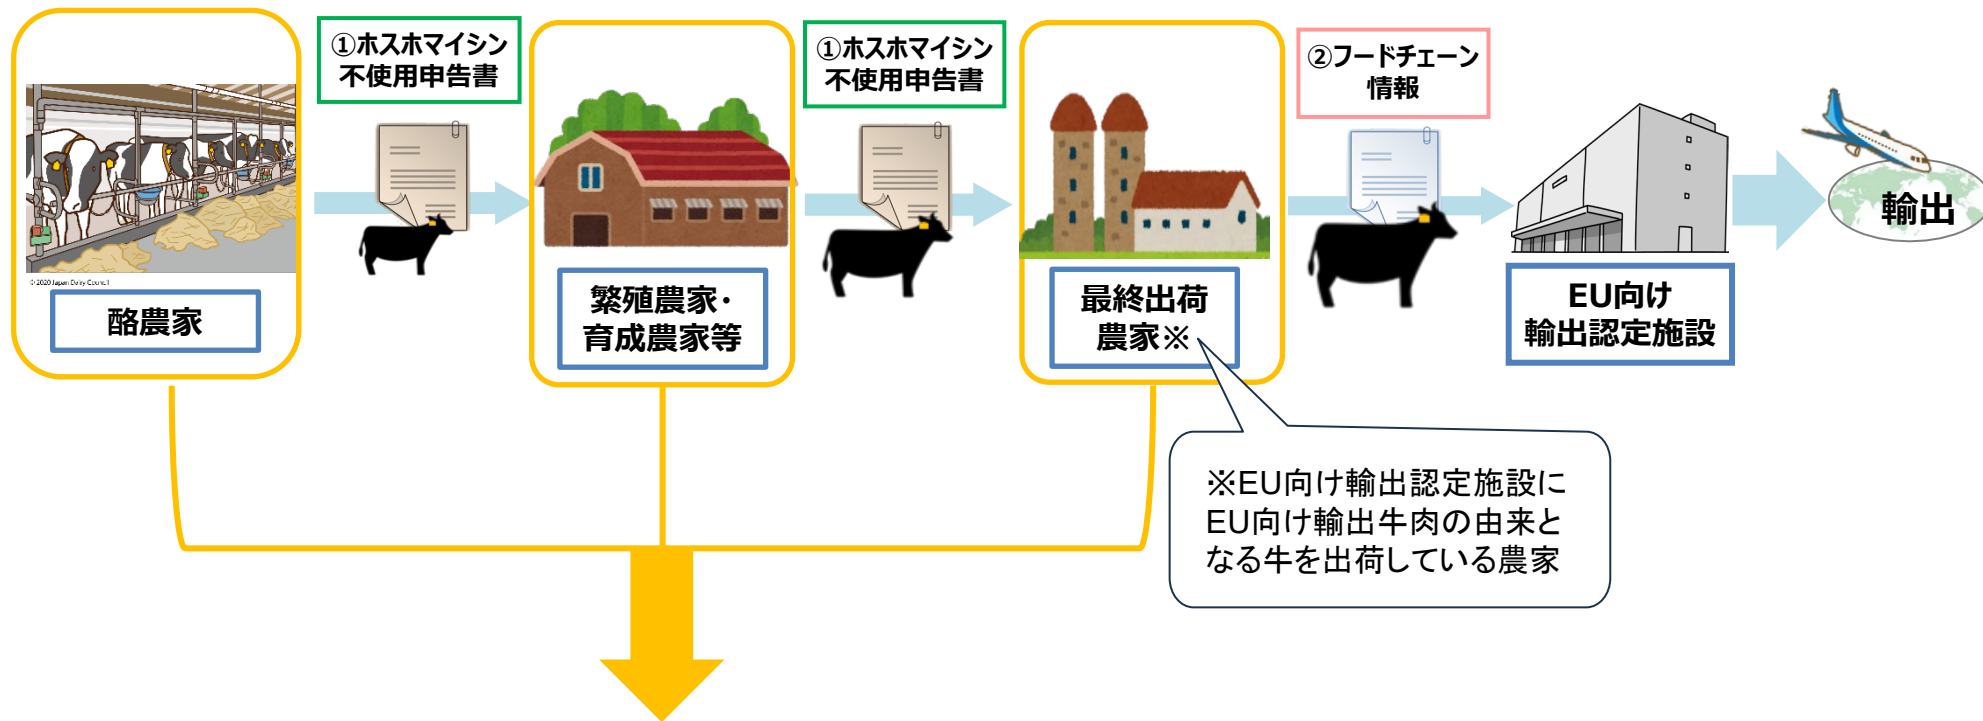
© 2020 Japan Dairy Council

酪農家

①ホスホマイシン不使用申告書

繁殖農家・育成農家等

①ホスホマイシン不使用申告書

最終出荷農家※

②フードチェーン情報

EU向け輸出認定施設

輸出

※EU向け輸出認定施設にEU向け輸出牛肉の由来となる牛を出荷している農家